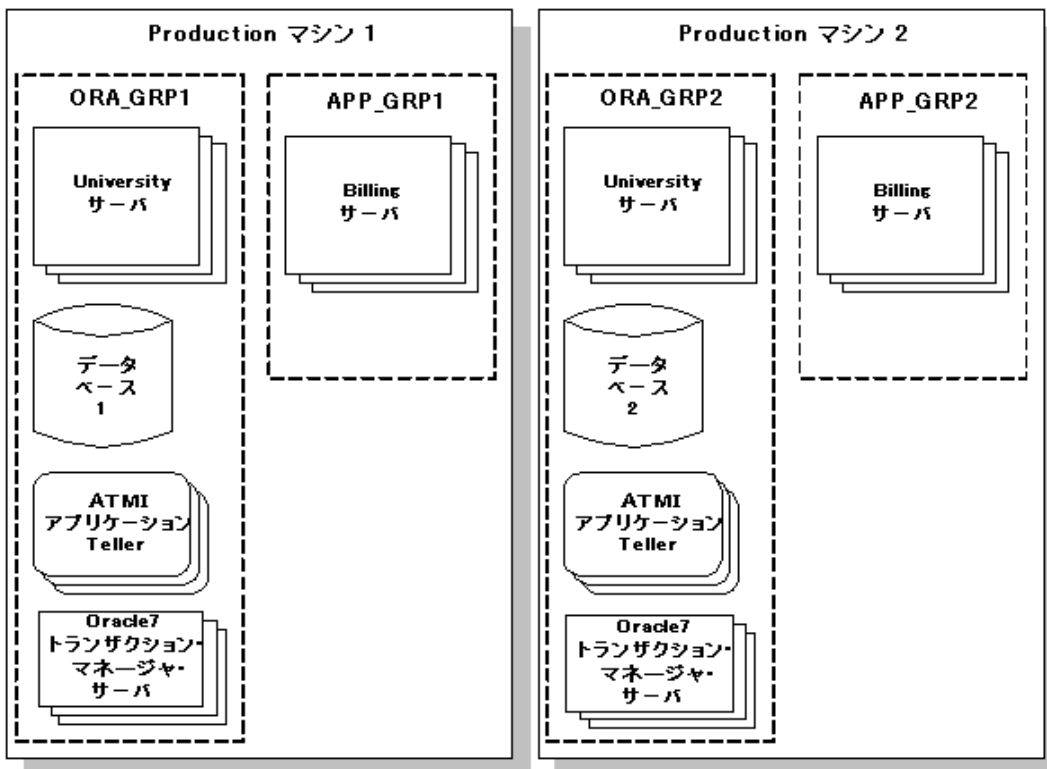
Production マシン 1

ORA_GRP1

University サーバ

データ ベース 1

ATMI アプリケーション Teller

Oracle7 トランザクション・マネージャ・サーバ

APP_GRP1

Billing サーバ

Production マシン 2

ORA_GRP2

University サーバ

データ ベース 2

ATMI アプリケーション Teller

Oracle7 トランザクション・マネージャ・サーバ

APP_GRP2

Billing サーバ